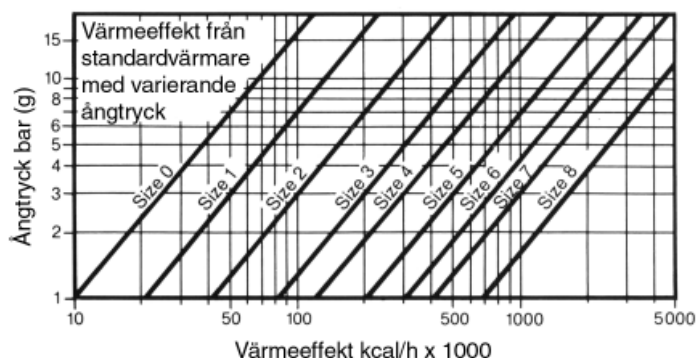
Värmeeffekt från standardvärmare med varierande ångtryck

Ångtryck bar (g)

15
10
8
6
5
4
3
2
1

Size 0
Size 1
Size 2
Size 3
Size 4
Size 5
Size 6
Size 7
Size 8

10
50
100
500
1000
5000

Värmeeffekt kcal/h x 1000